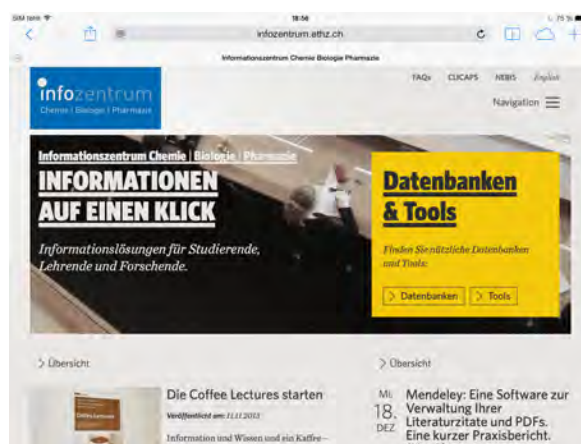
SIM fehlt
18:56
75 %

infozentrum.ethz.ch

Informationszentrum Chemie Biologie Pharmazie

infozentrum
Chemie | Biologie | Pharmazie

FAQs CLICAPS NEBIS English

Navigation

Informationszentrum Chemie | Biologie | Pharmazie
INFORMATIONEN AUF EINEN KLICK
Informationslösungen für Studierende, Lehrende und Forschende.

Datenbanken & Tools
Finden Sie nützliche Datenbanken und Tools:
> Datenbanken > Tools

> Übersicht

Die Coffee Lectures starten
Veröffentlicht am: 11.11.2013
Information und Wissen und ein Kaffee –

> Übersicht

Mi
18.
DEZ
Mendeley: Eine Software zur Verwaltung Ihrer Literaturzitate und PDFs. Eine kurzer Praxisbericht.